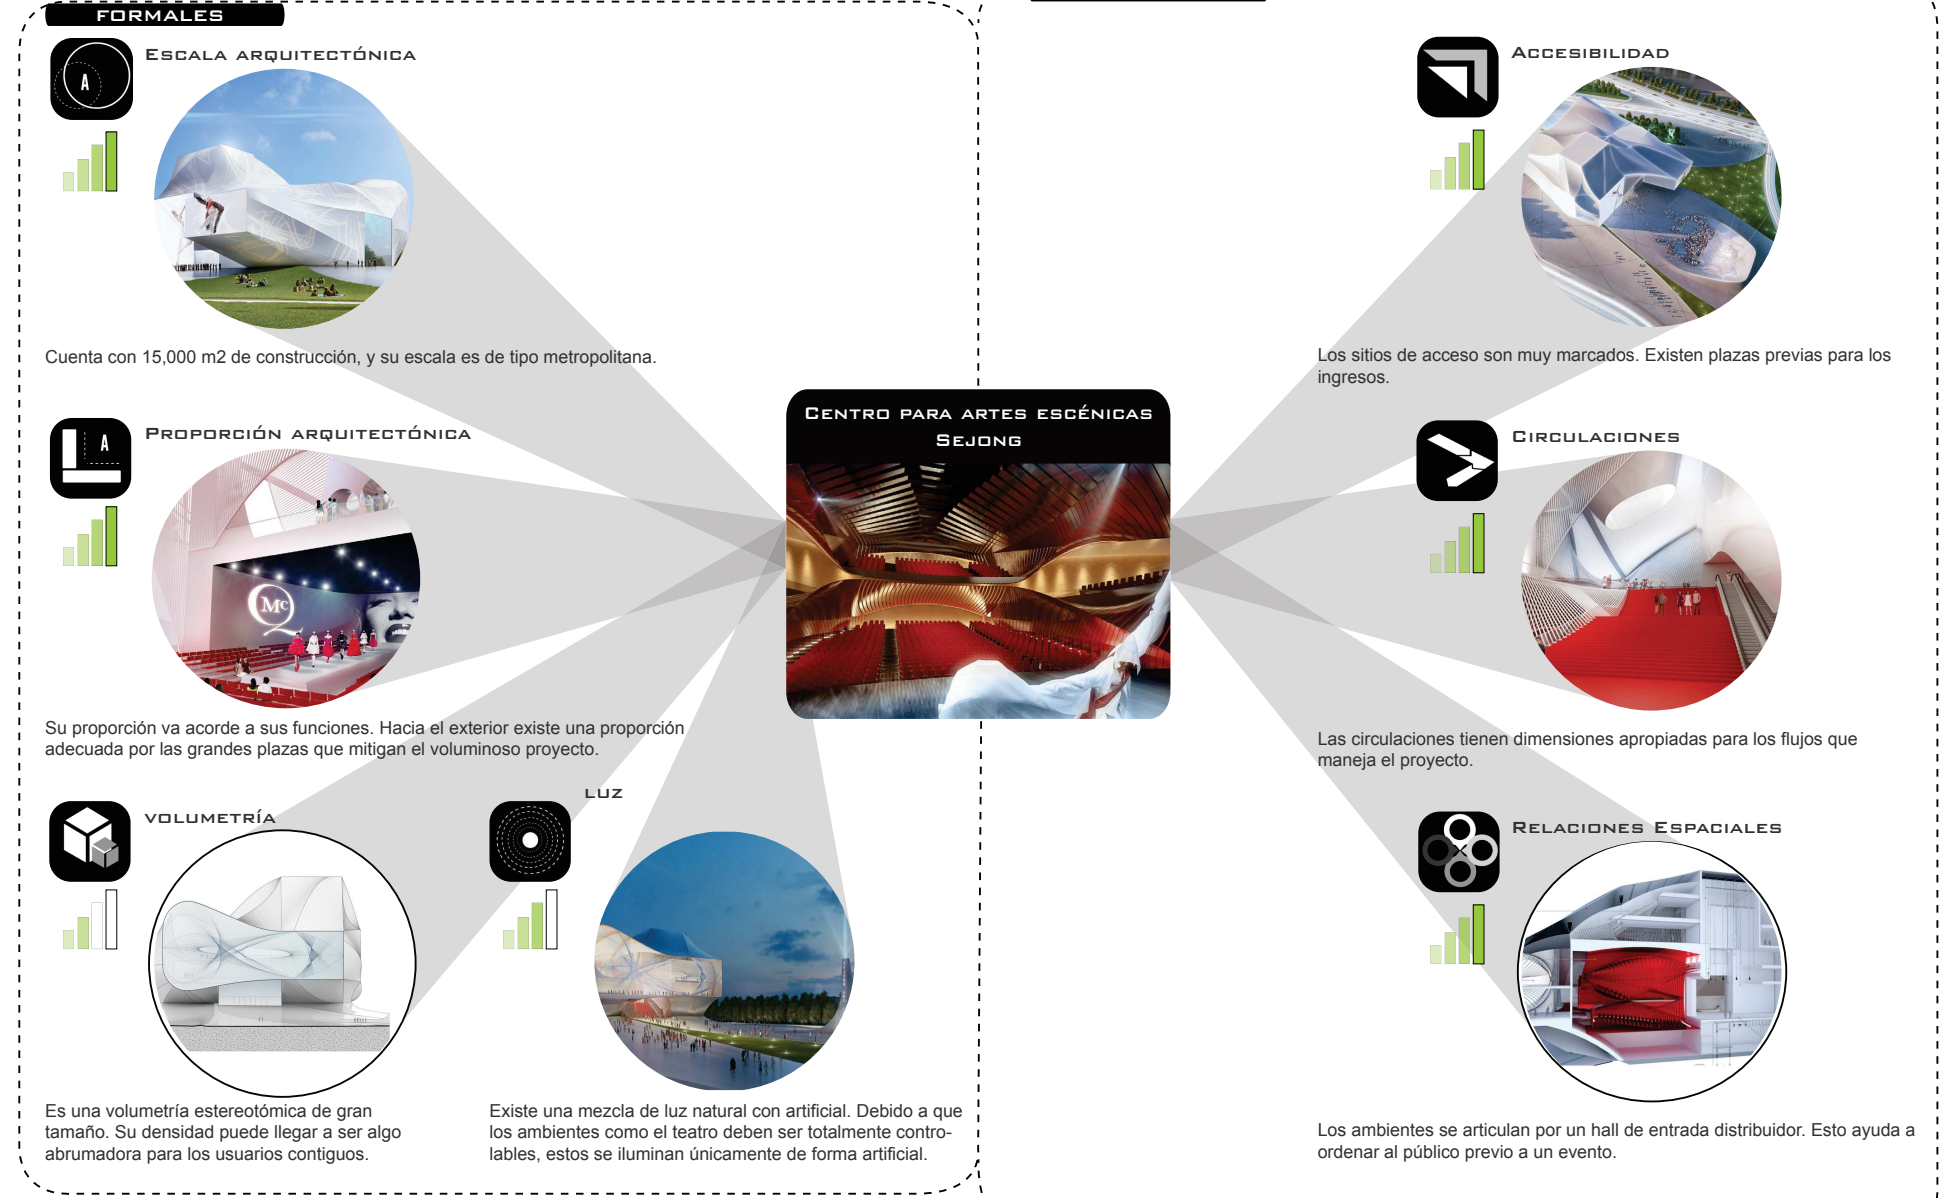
FORMALES

ESCALA ARQUITECTÓNICA

A

Cuenta con 15,000 m2 de construcción, y su escala es de tipo metropolitana.

PROPORCIÓN ARQUITECTÓNICA

A

Su proporción va acorde a sus funciones. Hacia el exterior existe una proporción adecuada por las grandes plazas que mitigan el voluminoso proyecto.

VOLUMETRÍA

Es una volumetría estereotómica de gran tamaño. Su densidad puede llegar a ser algo abrumadora para los usuarios contiguos.

LUZ

Existe una mezcla de luz natural con artificial. Debido a que los ambientes como el teatro deben ser totalmente controlables, estos se iluminan únicamente de forma artificial.

CENTRO PARA ARTES ESCÉNICAS SEJONG

ACCESIBILIDAD

Los sitios de acceso son muy marcados. Existen plazas previas para los ingresos.

CIRCULACIONES

Las circulaciones tienen dimensiones apropiadas para los flujos que maneja el proyecto.

RELACIONES ESPACIALES

Los ambientes se articulan por un hall de entrada distribuidor. Esto ayuda a ordenar al público previo a un evento.